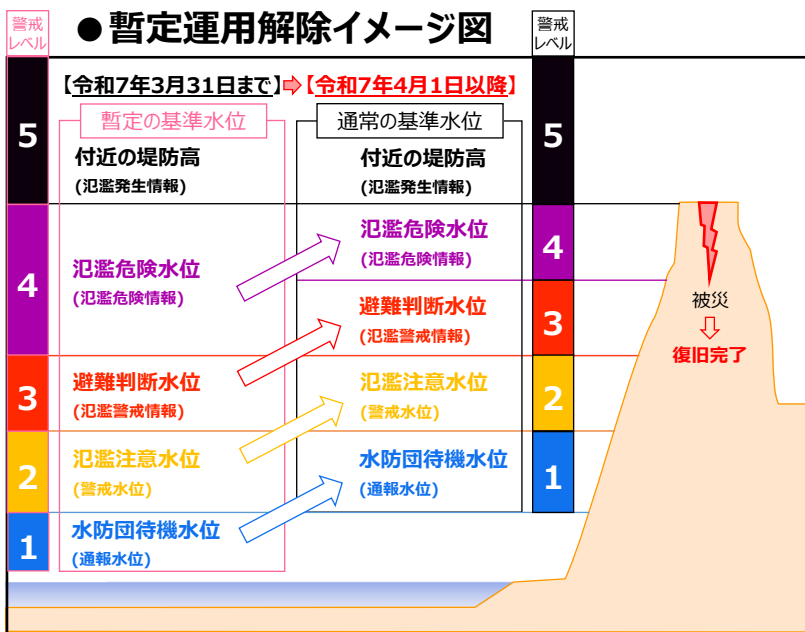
警戒レベル

●暫定運用解除イメージ図

警戒レベル

【令和7年3月31日まで】⇨【令和7年4月1日以降】

5

暫定の基準水位

付近の堤防高
(氾濫発生情報)

4

氾濫危険水位
(氾濫危険情報)

3

避難判断水位
(氾濫警戒情報)

2

氾濫注意水位
(警戒水位)

1

水防団待機水位
(通報水位)

通常の基準水位

付近の堤防高
(氾濫発生情報)

氾濫危険水位
(氾濫危険情報)

避難判断水位
(氾濫警戒情報)

氾濫注意水位
(警戒水位)

水防団待機水位
(通報水位)

5

4

3

2

1

被災
⇩
復旧完了